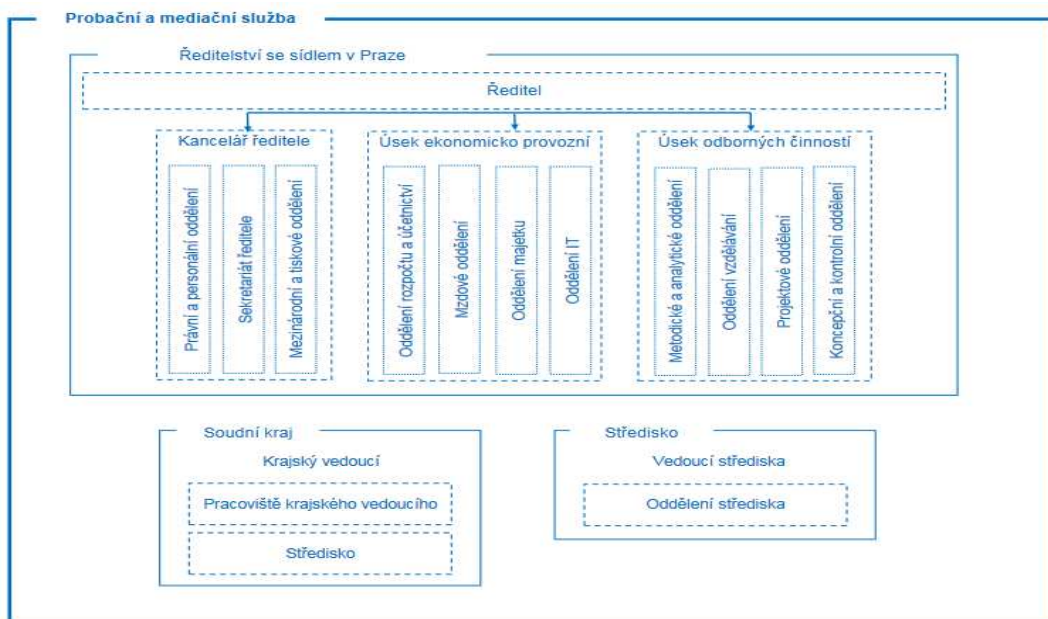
Probační a mediační služba

Ředitelství se sídlem v Praze

Ředitel

Kancelář ředitele

Právní a personální oddělení

Sekretariát ředitele

Mezinárodní a tiskové oddělení

Úsek ekonomicko provozní

Oddělení rozpočtu a účetnictví

Mzdové oddělení

Oddělení majetku

Oddělení IT

Úsek odborných činností

Metodické a analytické oddělení

Oddělení vzdělávání

Projektové oddělení

Koncepční a kontrolní oddělení

Soudní kraj

Krajský vedoucí

Pracoviště krajského vedoucího

Středisko

Středisko

Vedoucí střediska

Oddělení střediska